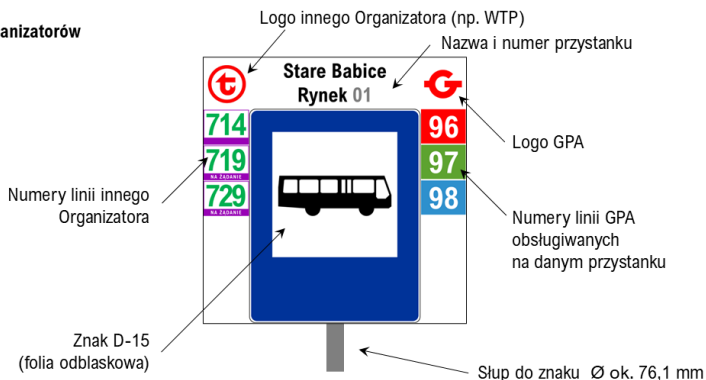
anizatorów

Logo innego Organizatora (np. WTP)

Nazwa i numer przystanku

Stare Babice
Rynek 01

714
719
NA ŻĄDANIE
729
NA ŻĄDANIE

96
97
98

Logo GPA

Numery linii innego Organizatora

Numery linii GPA obsługiwanych na danym przystanku

Znak D-15
(folia odblaskowa)

Słup do znaku Ø ok. 76,1 mm